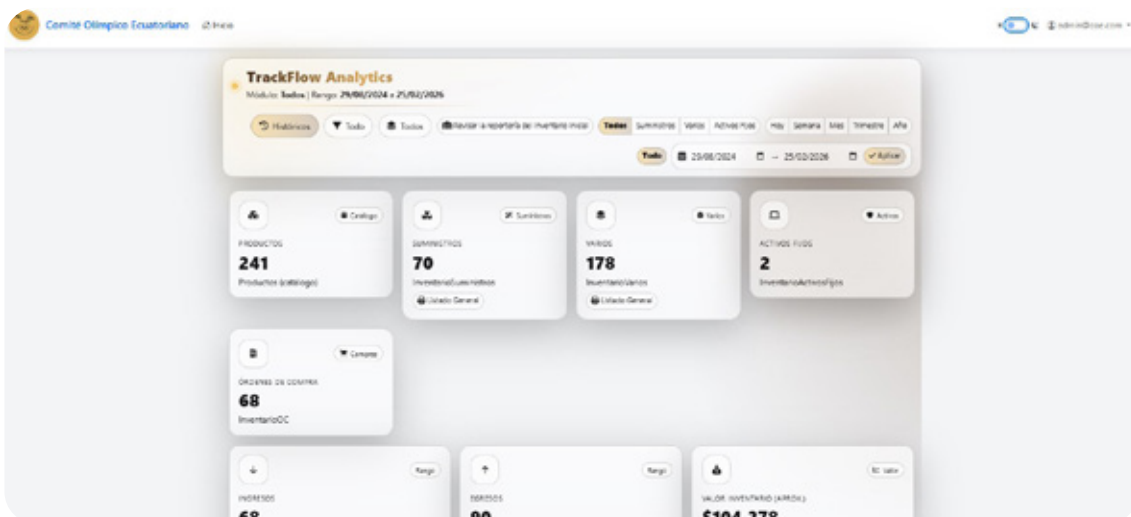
Comité Olímpico Ecuatoriano Inicio

admin@coe.com

TrackFlow Analytics
Módulo: Todos | Rango: 29/08/2024 a 25/02/2026

Históricos Todo Todos Revisar la reportería del inventario inicial Todos Suministros Varios Activos Fijos Hoy Semana Mes Trimestre Año

Todo 29/08/2024 – 25/02/2026 Aplicar

Catálogo
PRODUCTOS
241
Productos (catálogo)

Suministros
SUMINISTROS
70
InventarioSuministros
Listado General

Varios
VARIOS
178
InventarioVarios
Listado General

Activos
ACTIVOS FIJOS
2
InventarioActivosFijos

Compras
ÓRDENES DE COMPRA
68
InventarioOC

Rango
INGRESOS
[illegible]

Rango
EGRESOS
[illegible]

Est. valor
VALOR INVENTARIO (APROX.)
$104.278